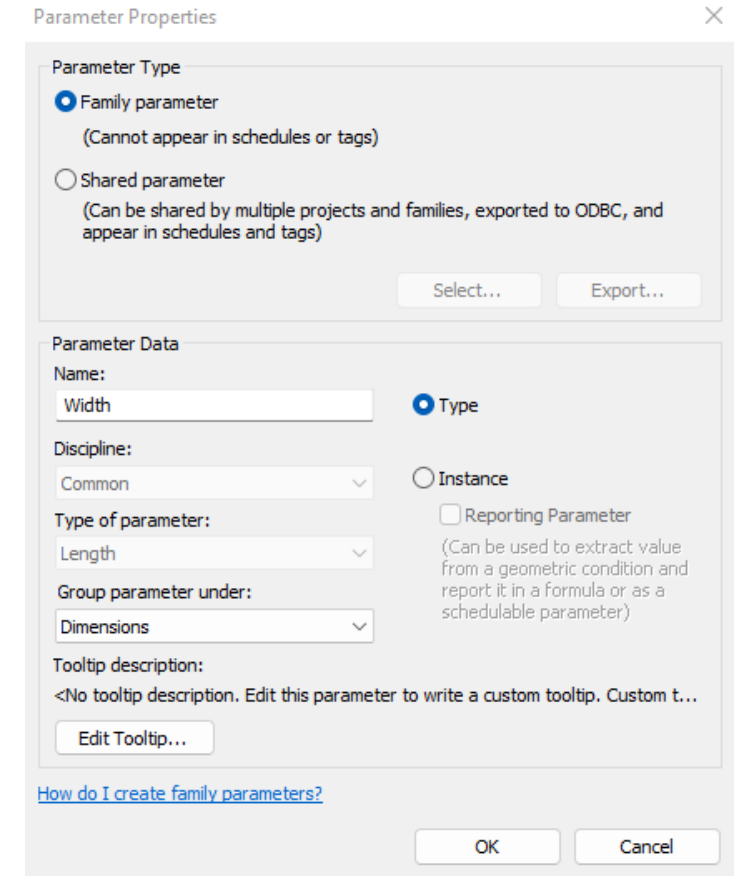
Parameter Properties

×

Parameter Type

Family parameter

(Cannot appear in schedules or tags)

Shared parameter

(Can be shared by multiple projects and families, exported to ODBC, and appear in schedules and tags)

Select...

Export...

Parameter Data

Name:

Width

Type

Discipline:

Common

Instance

Type of parameter:

Reporting Parameter

Length

(Can be used to extract value from a geometric condition and report it in a formula or as a schedulable parameter)

Group parameter under:

Dimensions

Tooltip description:

<No tooltip description. Edit this parameter to write a custom tooltip. Custom t...

Edit Tooltip...

How do I create family parameters?

OK

Cancel